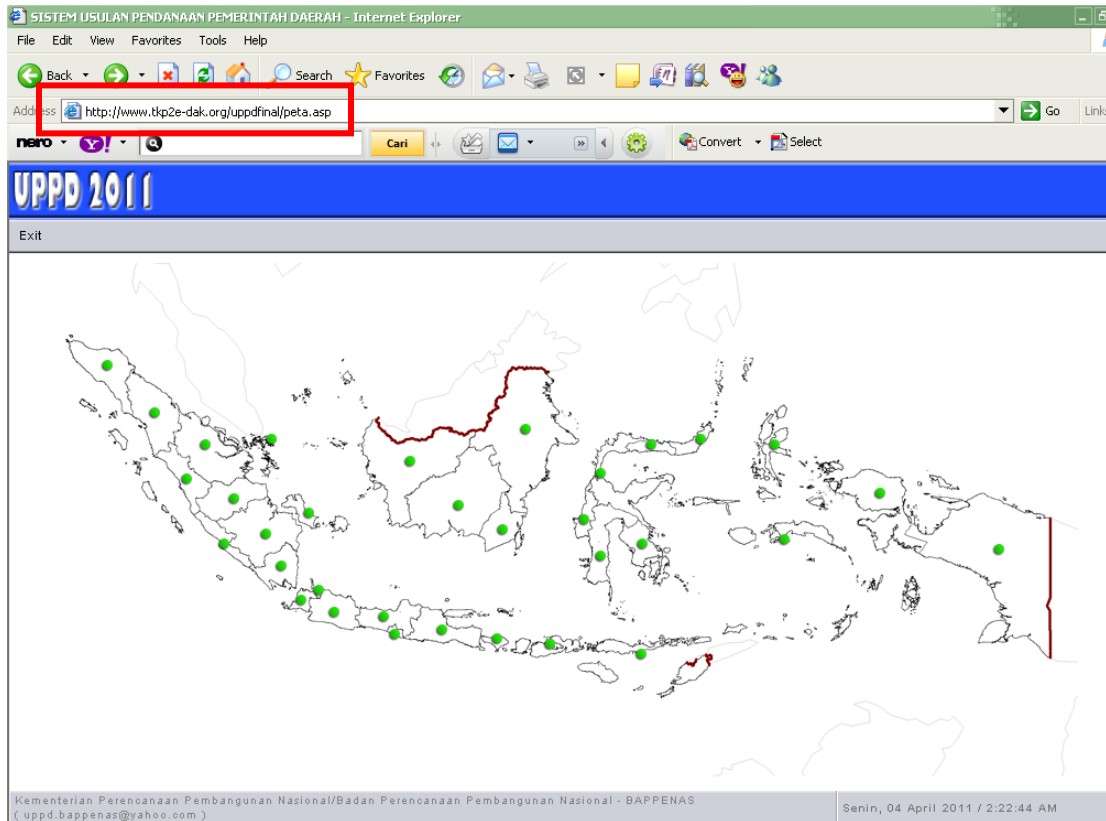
SISTEM USULAN PENDANAAN PEMERINTAH DAERAH - Internet Explorer

File Edit View Favorites Tools Help

Back Search Favorites

Address http://www.tkp2e-dak.org/uppdfinal/peta.asp Go Links

nero Cari Convert Select

UPPD 2011

Exit

Kementerian Perencanaan Pembangunan Nasional/Badan Perencanaan Pembangunan Nasional - BAPPENAS ( uppd.bappenas@yahoo.com )

Senin, 04 April 2011 / 2:22:44 AM